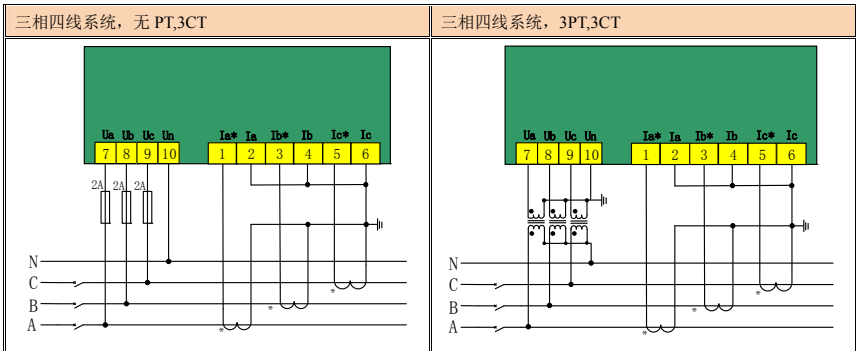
| 三相四线系统，无 PT,3CT | 三相四线系统，3PT,3CT |
|---|---|
| Ua Ub Uc Un Ia* Ia Ib* Ib Ic* Ic 7 8 9 10 1 2 3 4 5 6 2A 2A 2A N C B A * * * | Ua Ub Uc Un Ia* Ia Ib* Ib Ic* Ic 7 8 9 10 1 2 3 4 5 6 N C B A * * * |